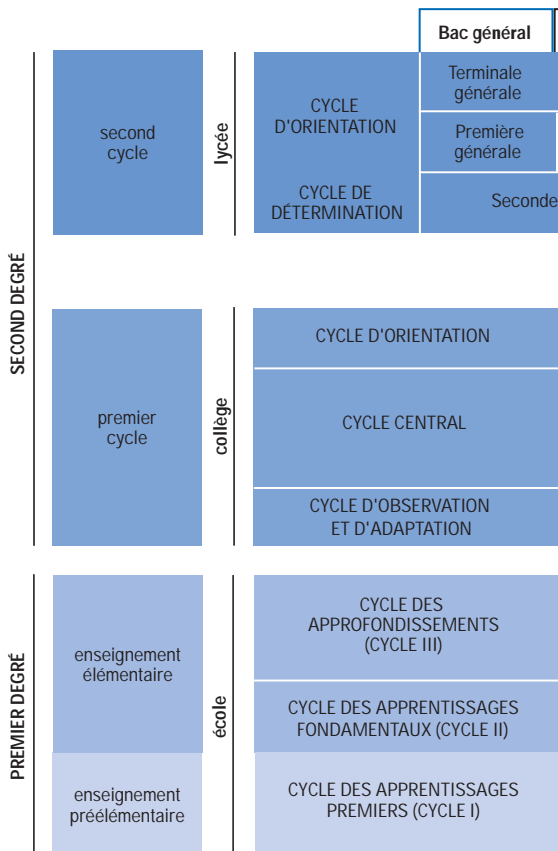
Bac général

SECOND DEGRÉ

second cycle

lycée

CYCLE D'ORIENTATION

CYCLE DE DÉTERMINATION

Terminale générale

Première générale

Seconde

premier cycle

collège

CYCLE D'ORIENTATION

CYCLE CENTRAL

CYCLE D'OBSERVATION ET D'ADAPTATION

PREMIER DEGRÉ

enseignement élémentaire

enseignement préélémentaire

école

CYCLE DES APPROFONDISSEMENTS (CYCLE III)

CYCLE DES APPRENTISSAGES FONDAMENTAUX (CYCLE II)

CYCLE DES APPRENTISSAGES PREMIERS (CYCLE I)